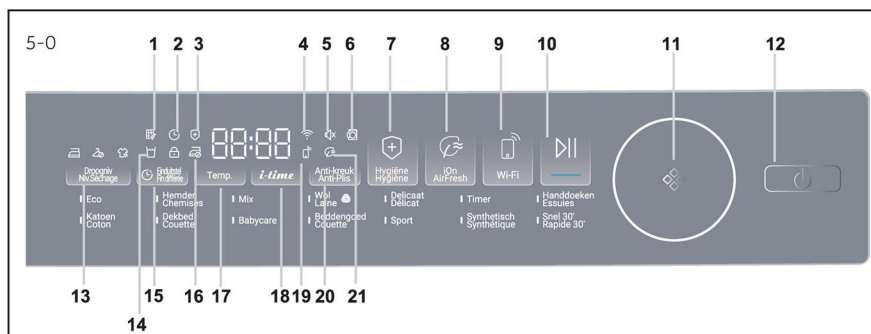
5-0

1 2 3 4 5 6 7 8 9 10 11 12

88:88

Droogniv. Niv.Séchage

Eindtijd Fin différée

Temp.

i-time

Anti-kreuk Anti-Plis

Hygiëne Hygiène

iOn AirFresh

Wi-Fi

Eco

Katoen Coton

Hemden Chemises

Dekbed Couette

Mix

Babycare

Wol Laine

Beddengoed Couette

Delicaat Délicat

Sport

Timer

Synthetisch Synthétique

Handdoeken Essuies

Snel 30' Rapide 30'

13 14 15 16 17 18 19 20 21